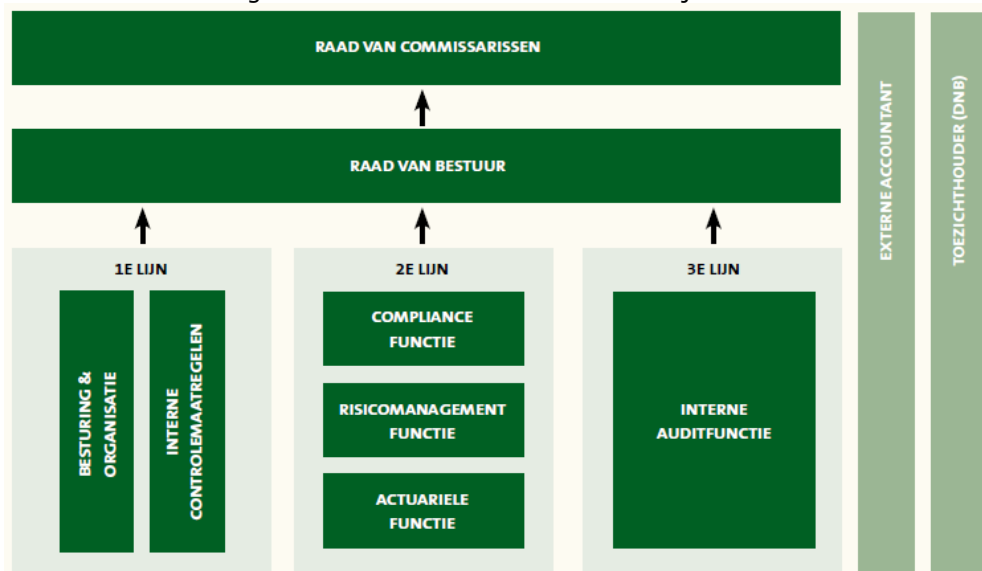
RAAD VAN COMMISSARISSEN

RAAD VAN BESTUUR

1E LIJN

BESTURING & ORGANISATIE

INTERNE CONTROLEMAATREGELEN

2E LIJN

COMPLIANCE FUNCTIE

RISICOMANAGEMENT FUNCTIE

ACTUARIELE FUNCTIE

3E LIJN

INTERNE AUDITFUNCTIE

EXTERNE ACCOUNTANT

TOEZICHTHOUDER (DNB)